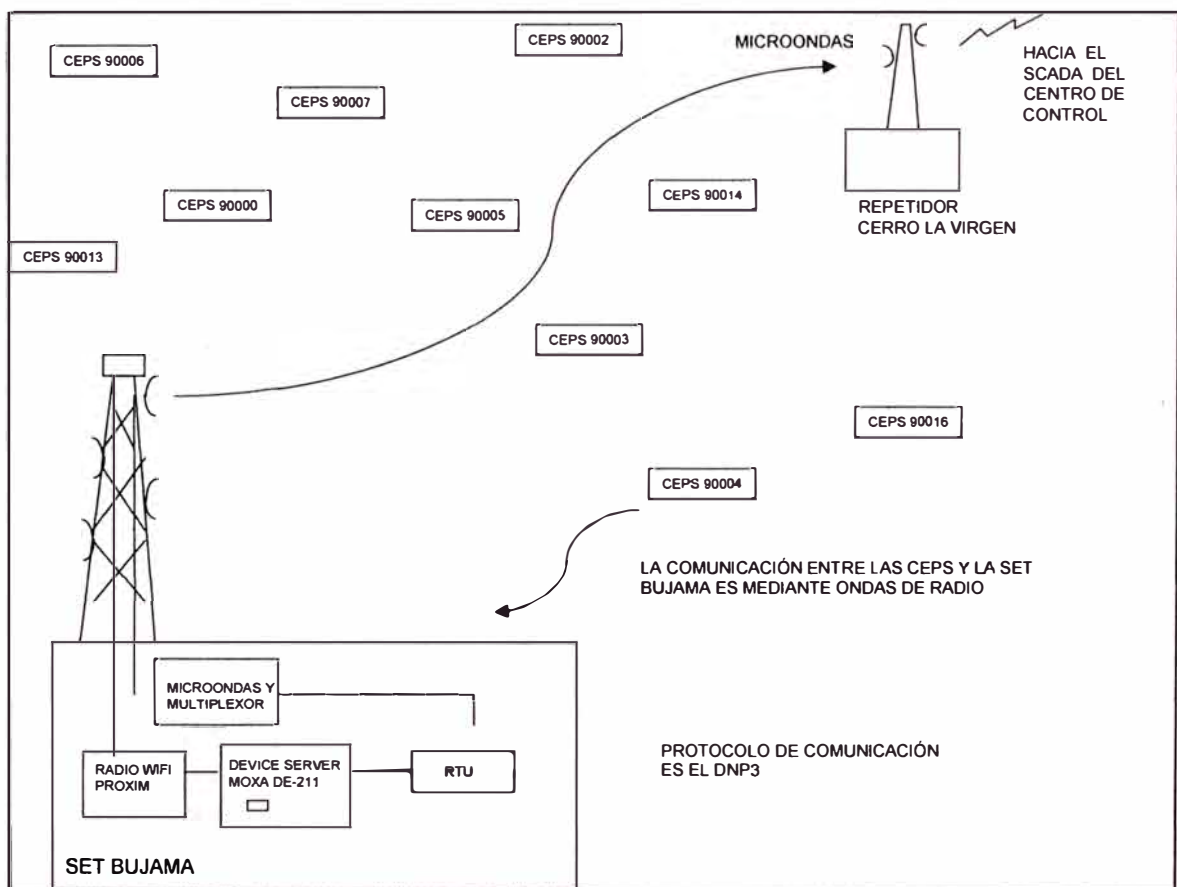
CEPS 90006

CEPS 90002

MICROONDAS

HACIA EL SCADA DEL CENTRO DE CONTROL

CEPS 90007

CEPS 90000

CEPS 90005

CEPS 90014

REPETIDOR CERRO LA VIRGEN

CEPS 90013

CEPS 90003

CEPS 90016

CEPS 90004

LA COMUNICACIÓN ENTRE LAS CEPS Y LA SET BUJAMA ES MEDIANTE ONDAS DE RADIO

MICROONDAS Y MULTIPLEXOR

RADIO WIFI PROXIM

DEVICE SERVER MOXA DE-211

RTU

PROTOCOLO DE COMUNICACIÓN ES EL DNP3

SET BUJAMA